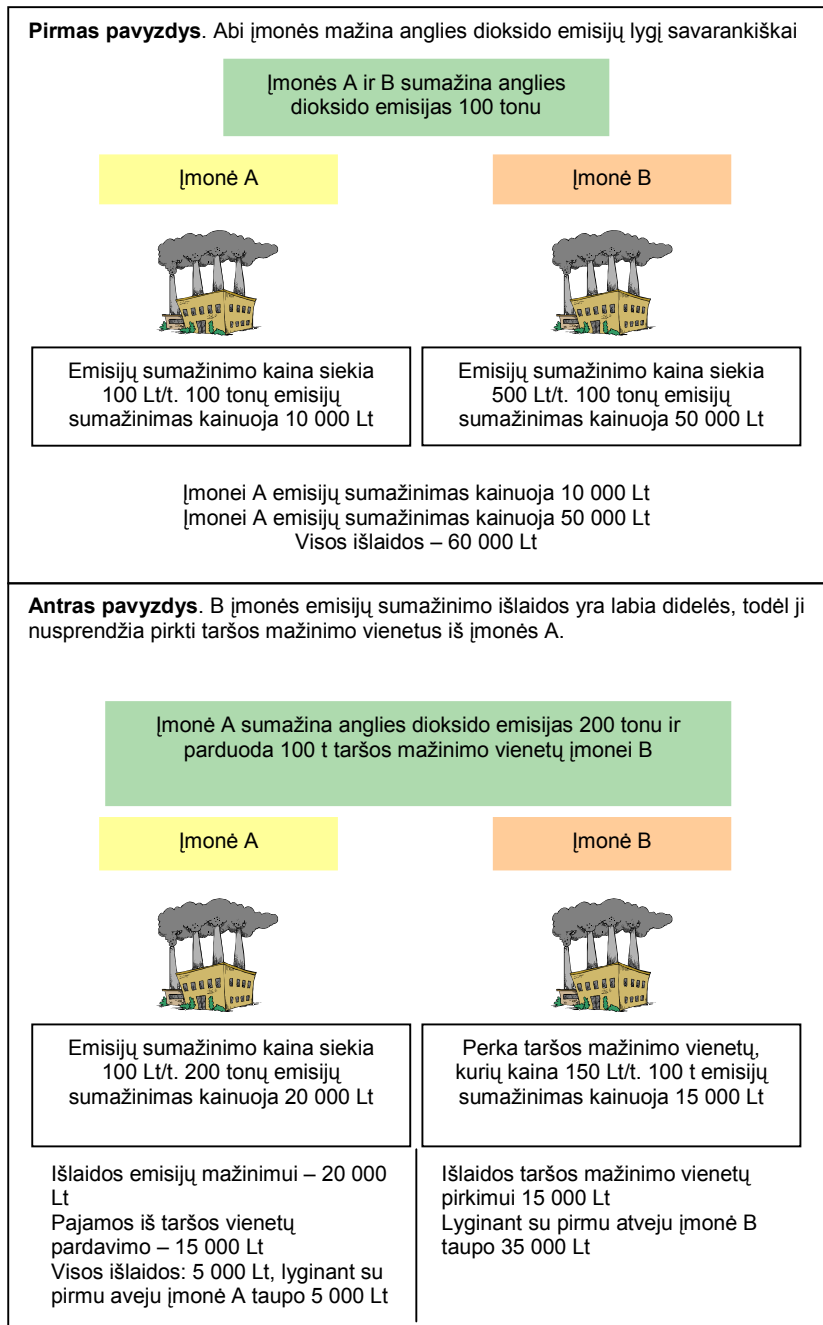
**Pirmas pavyzdys**. Abi įmonės mažina anglies dioksido emisijų lygį savarankiškai

Įmonės A ir B sumažina anglies dioksido emisijas 100 tonu

Įmonė A

Įmonė B

Emisijų sumažinimo kaina siekia 100 Lt/t. 100 tonų emisijų sumažinimas kainuoja 10 000 Lt

Emisijų sumažinimo kaina siekia 500 Lt/t. 100 tonų emisijų sumažinimas kainuoja 50 000 Lt

Įmonei A emisijų sumažinimas kainuoja 10 000 Lt
Įmonei A emisijų sumažinimas kainuoja 50 000 Lt
Visos išlaidos – 60 000 Lt

**Antras pavyzdys**. B įmonės emisijų sumažinimo išlaidos yra labia didelės, todėl ji nusprendžia pirkti taršos mažinimo vienetus iš įmonės A.

Įmonė A sumažina anglies dioksido emisijas 200 tonu ir parduoda 100 t taršos mažinimo vienetų įmonei B

Įmonė A

Įmonė B

Emisijų sumažinimo kaina siekia 100 Lt/t. 200 tonų emisijų sumažinimas kainuoja 20 000 Lt

Perka taršos mažinimo vienetų, kurių kaina 150 Lt/t. 100 t emisijų sumažinimas kainuoja 15 000 Lt

Išlaidos emisijų mažinimui – 20 000 Lt
Pajamos iš taršos vienetų pardavimo – 15 000 Lt
Visos išlaidos: 5 000 Lt, lyginant su pirmu aveju įmonė A taupo 5 000 Lt

Išlaidos taršos mažinimo vienetų pirkimui 15 000 Lt
Lyginant su pirmu atveju įmonė B taupo 35 000 Lt